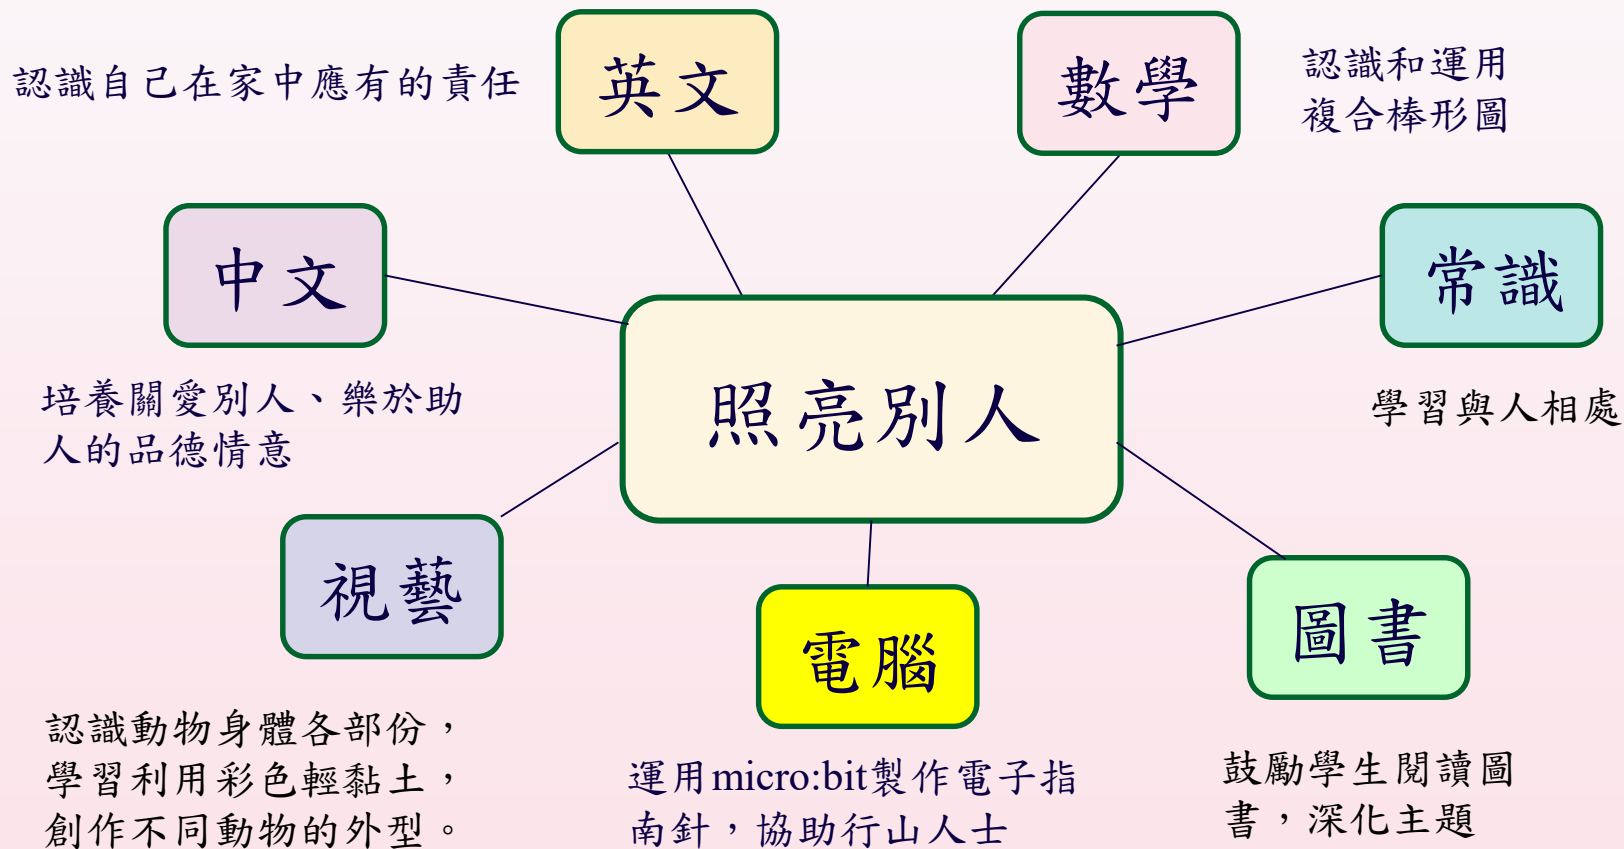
認識自己在家中應有的責任

英文

數學

認識和運用複合棒形圖

中文

常識

照亮別人

培養關愛別人、樂於助人的品德情意

學習與人相處

視藝

電腦

圖書

認識動物身體各部份，學習利用彩色輕黏土，創作不同動物的外型。

運用micro:bit製作電子指南針，協助行山人士

鼓勵學生閱讀圖書，深化主題